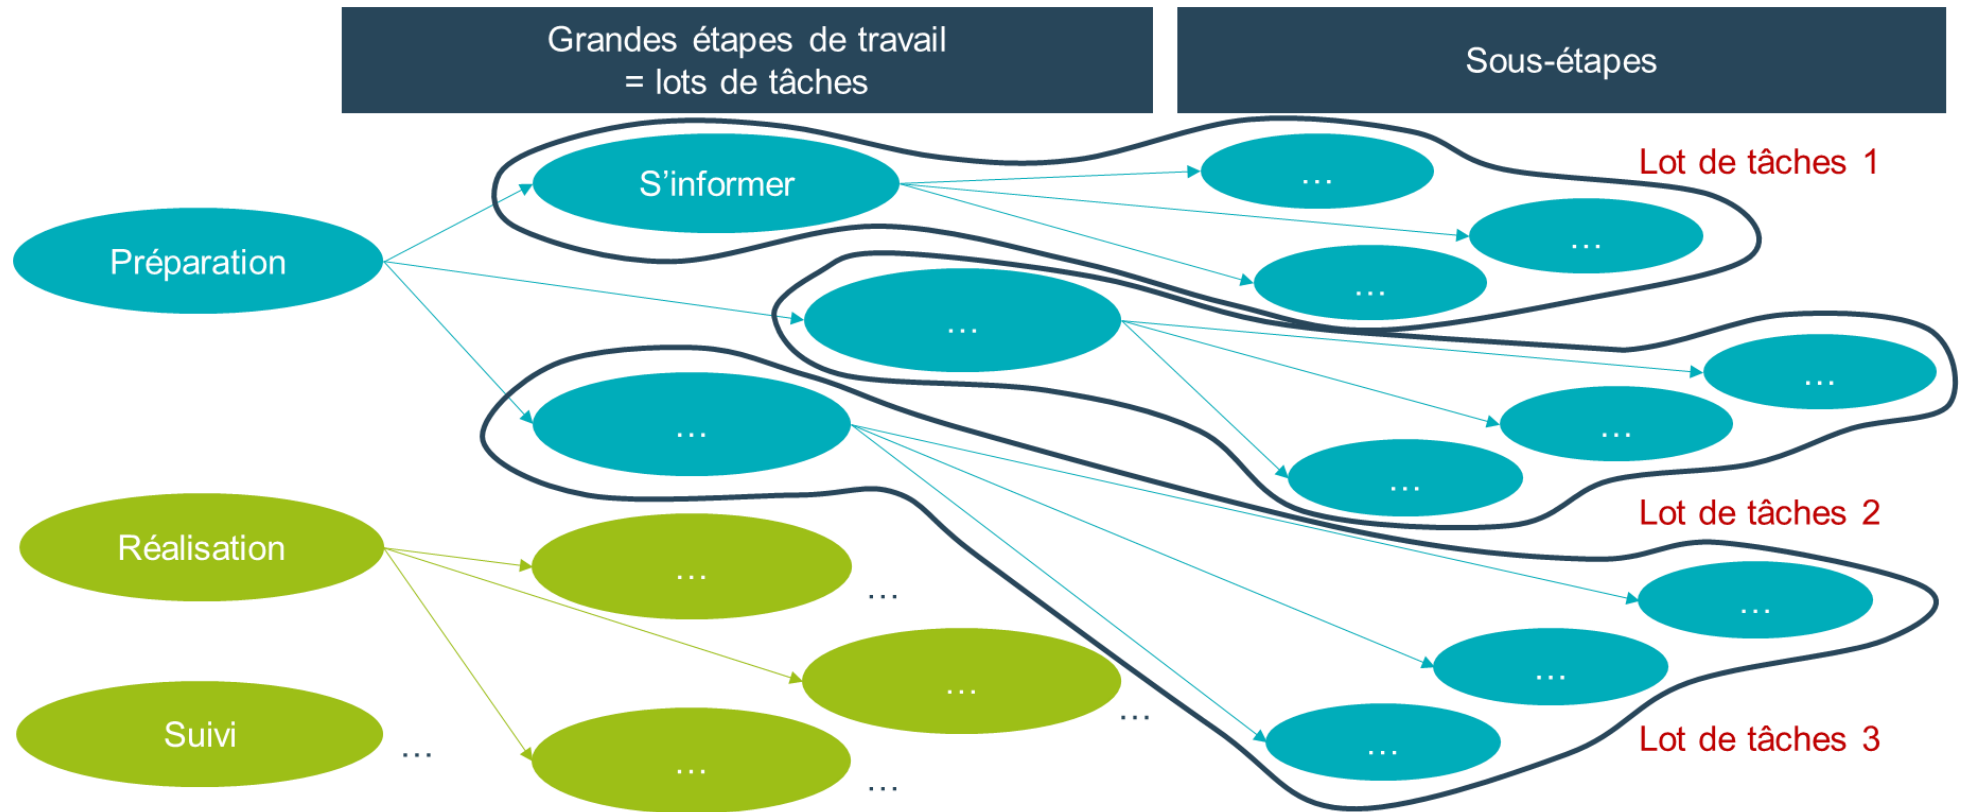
Grandes étapes de travail
= lots de tâches

Sous-étapes

Préparation

S'informer

…

…

…

…

Lot de tâches 1

…

…

…

…

Lot de tâches 2

…

…

…

Lot de tâches 3

Réalisation

…

…

…

…

…

…

Suivi

…